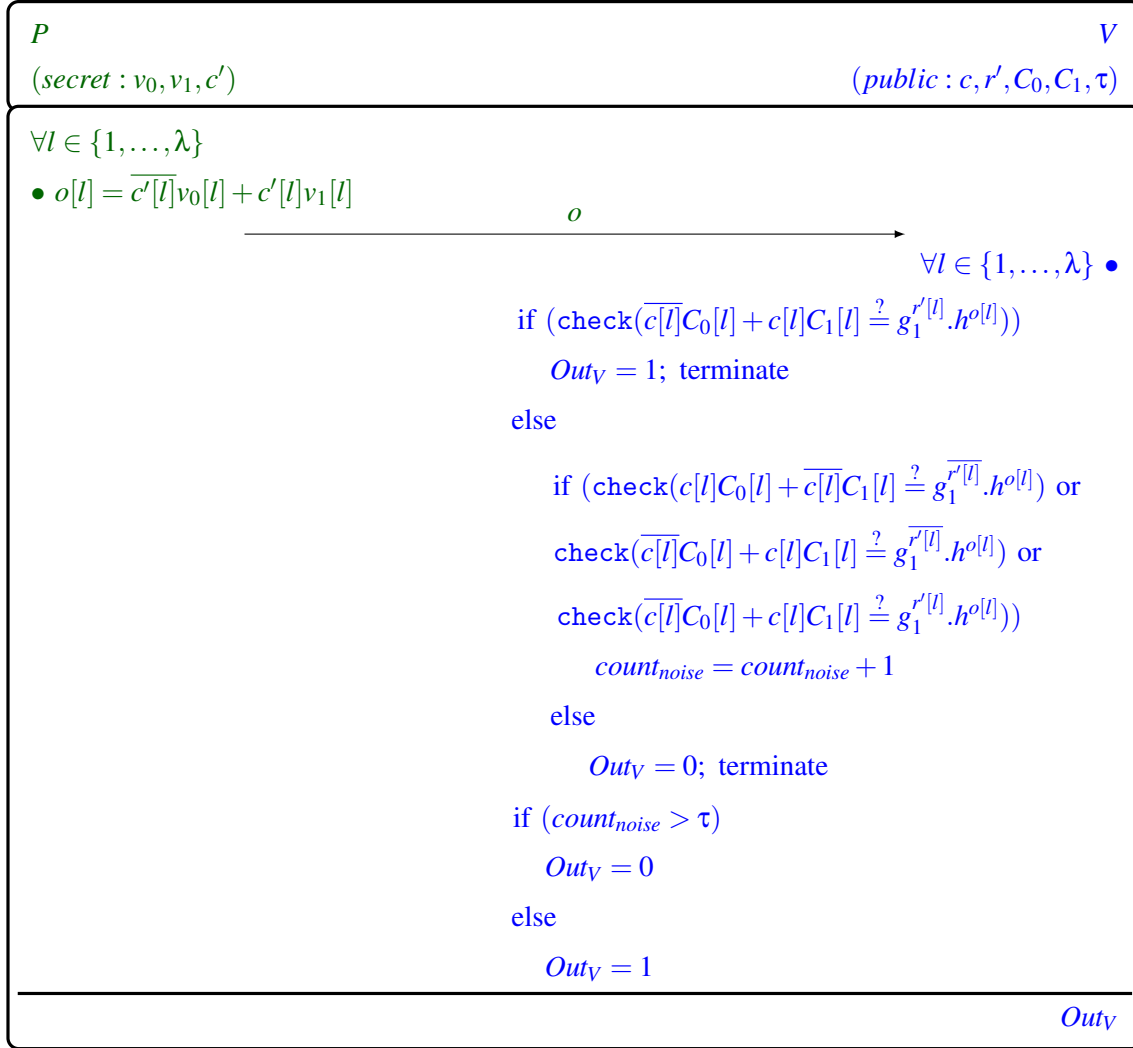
$P$

$(secret: v_0, v_1, c')$

$V$

$(public: c, r', C_0, C_1, \tau)$

$\forall l \in \{1, \ldots, \lambda\}$

• $o[l] = \overline{c'[l]}v_0[l] + c'[l]v_1[l]$

$o$

$\forall l \in \{1, \ldots, \lambda\}$ •

if $(\texttt{check}(\overline{c[l]}C_0[l] + c[l]C_1[l] \stackrel{?}{=} g_1^{r'[l]}.h^{o[l]}))$

$Out_V = 1$; terminate

else

if $(\texttt{check}(c[l]C_0[l] + \overline{c[l]}C_1[l] \stackrel{?}{=} g_1^{\overline{r'[l]}}.h^{o[l]})$ or

$\texttt{check}(\overline{c[l]}C_0[l] + c[l]C_1[l] \stackrel{?}{=} g_1^{\overline{r'[l]}}.h^{o[l]})$ or

$\texttt{check}(\overline{c[l]}C_0[l] + c[l]C_1[l] \stackrel{?}{=} g_1^{r'[l]}.h^{o[l]}))$

$count_{noise} = count_{noise} + 1$

else

$Out_V = 0$; terminate

if $(count_{noise} > \tau)$

$Out_V = 0$

else

$Out_V = 1$

$Out_V$